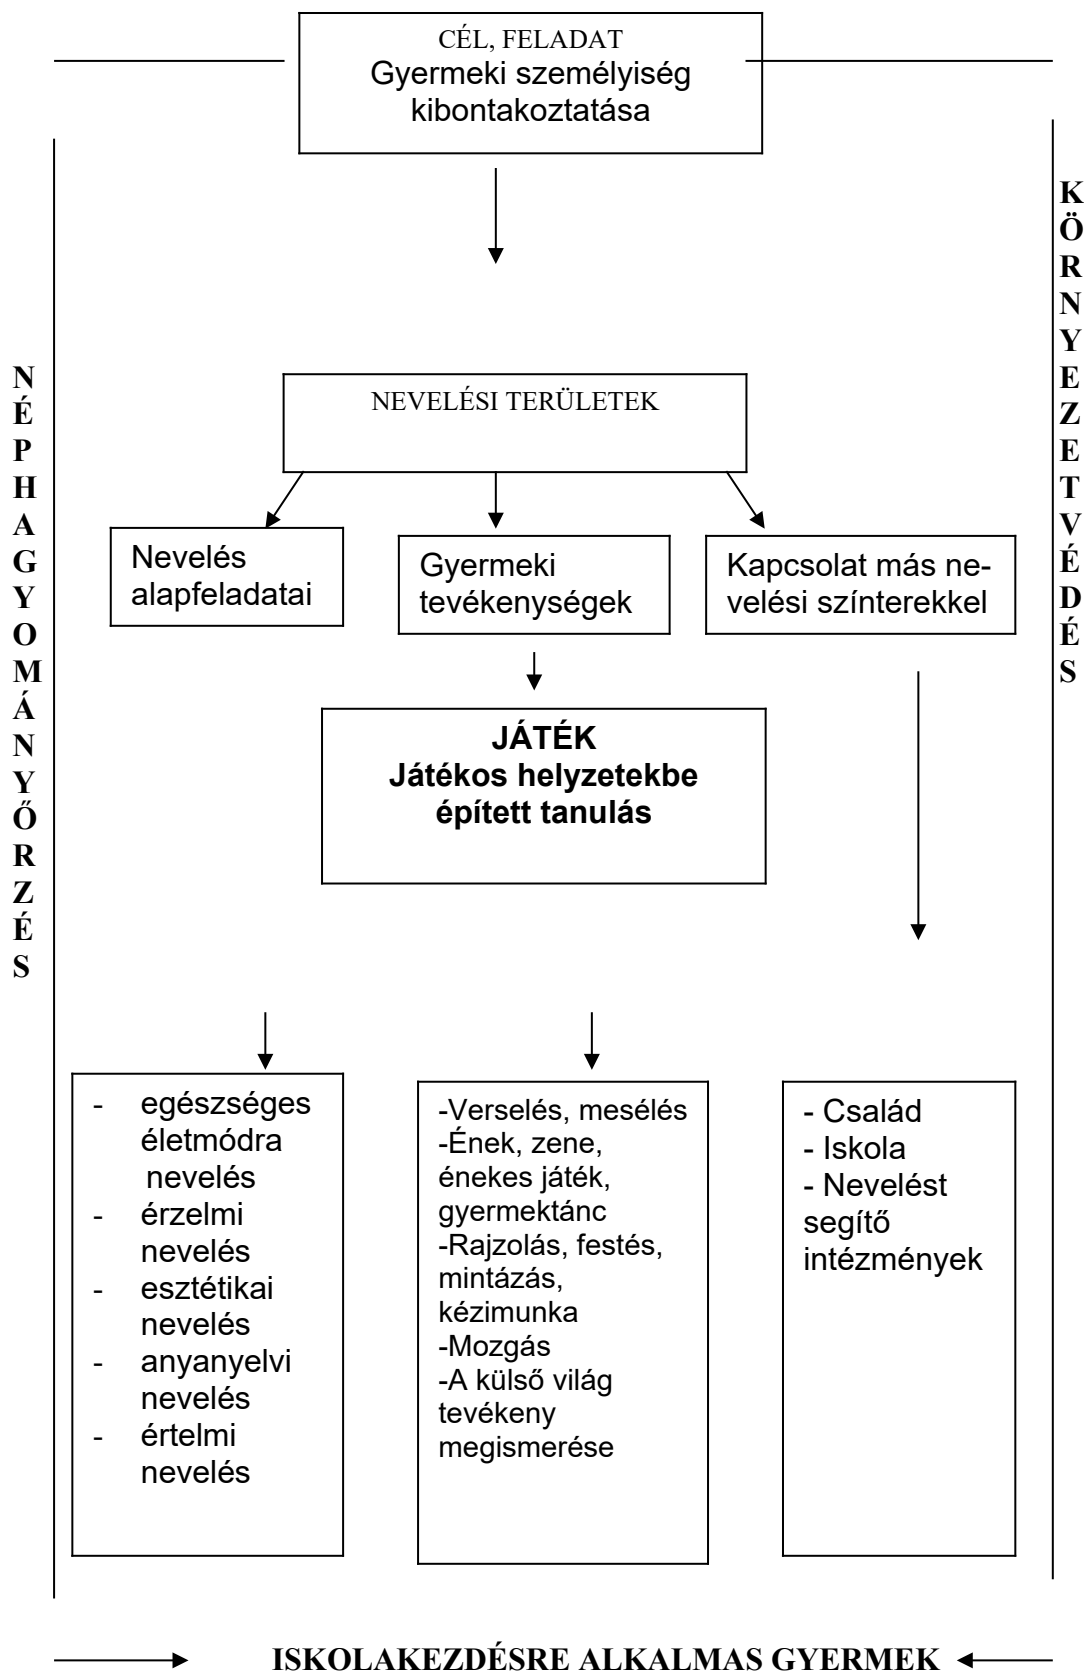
CÉL, FELADAT
Gyermeki személyiség kibontakoztatása

KÖRNYEZETVÉDÉS

NÉPHAGYOMÁNYŐRZÉS

NEVELÉSI TERÜLETEK

Nevelés alapfeladatai

Gyermeki tevékenységek

Kapcsolat más nevelési színterekkel

JÁTÉK
Játékos helyzetekbe épített tanulás

- egészséges életmódra nevelés
- érzelmi nevelés
- esztétikai nevelés
- anyanyelvi nevelés
- értelmi nevelés

-Verselés, mesélés
-Ének, zene, énekes játék, gyermektánc
-Rajzolás, festés, mintázás, kézimunka
-Mozgás
-A külső világ tevékeny megismerése

- Család
- Iskola
- Nevelést segítő intézmények

ISKOLAKEZDÉSRE ALKALMAS GYERMEK